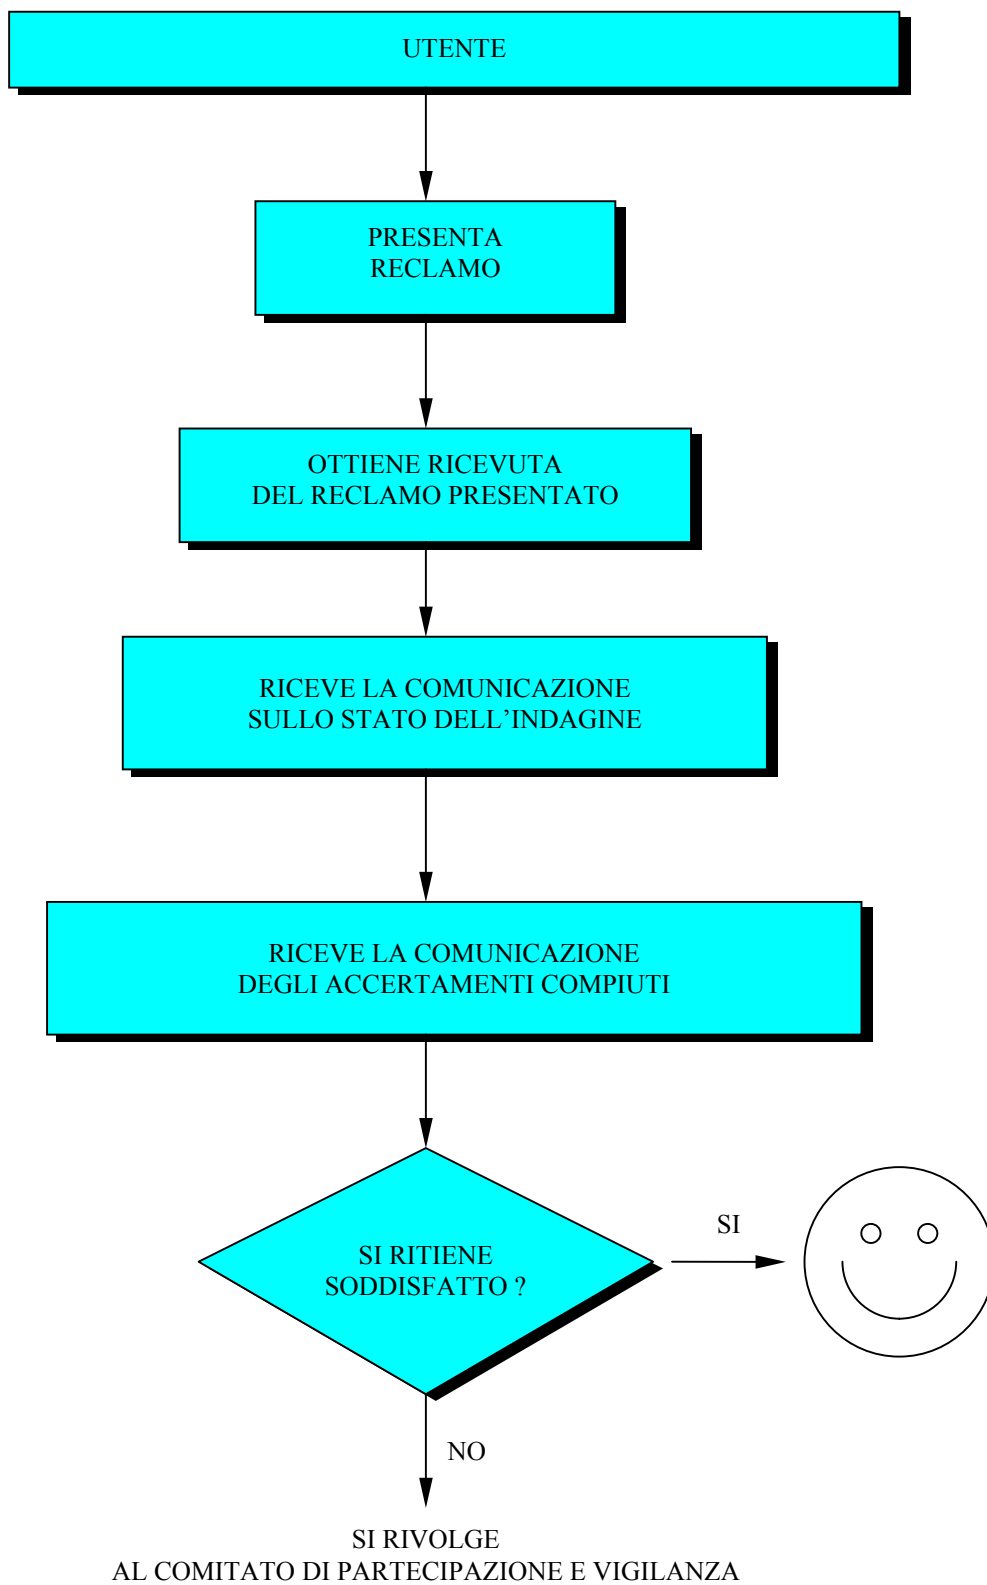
UTENTE

PRESENTA RECLAMO

OTTIENE RICEVUTA DEL RECLAMO PRESENTATO

RICEVE LA COMUNICAZIONE SULLO STATO DELL’INDAGINE

RICEVE LA COMUNICAZIONE DEGLI ACCERTAMENTI COMPIUTI

SI RITIENE SODDISFATTO ?

SI

NO

SI RIVOLGE
AL COMITATO DI PARTECIPAZIONE E VIGILANZA